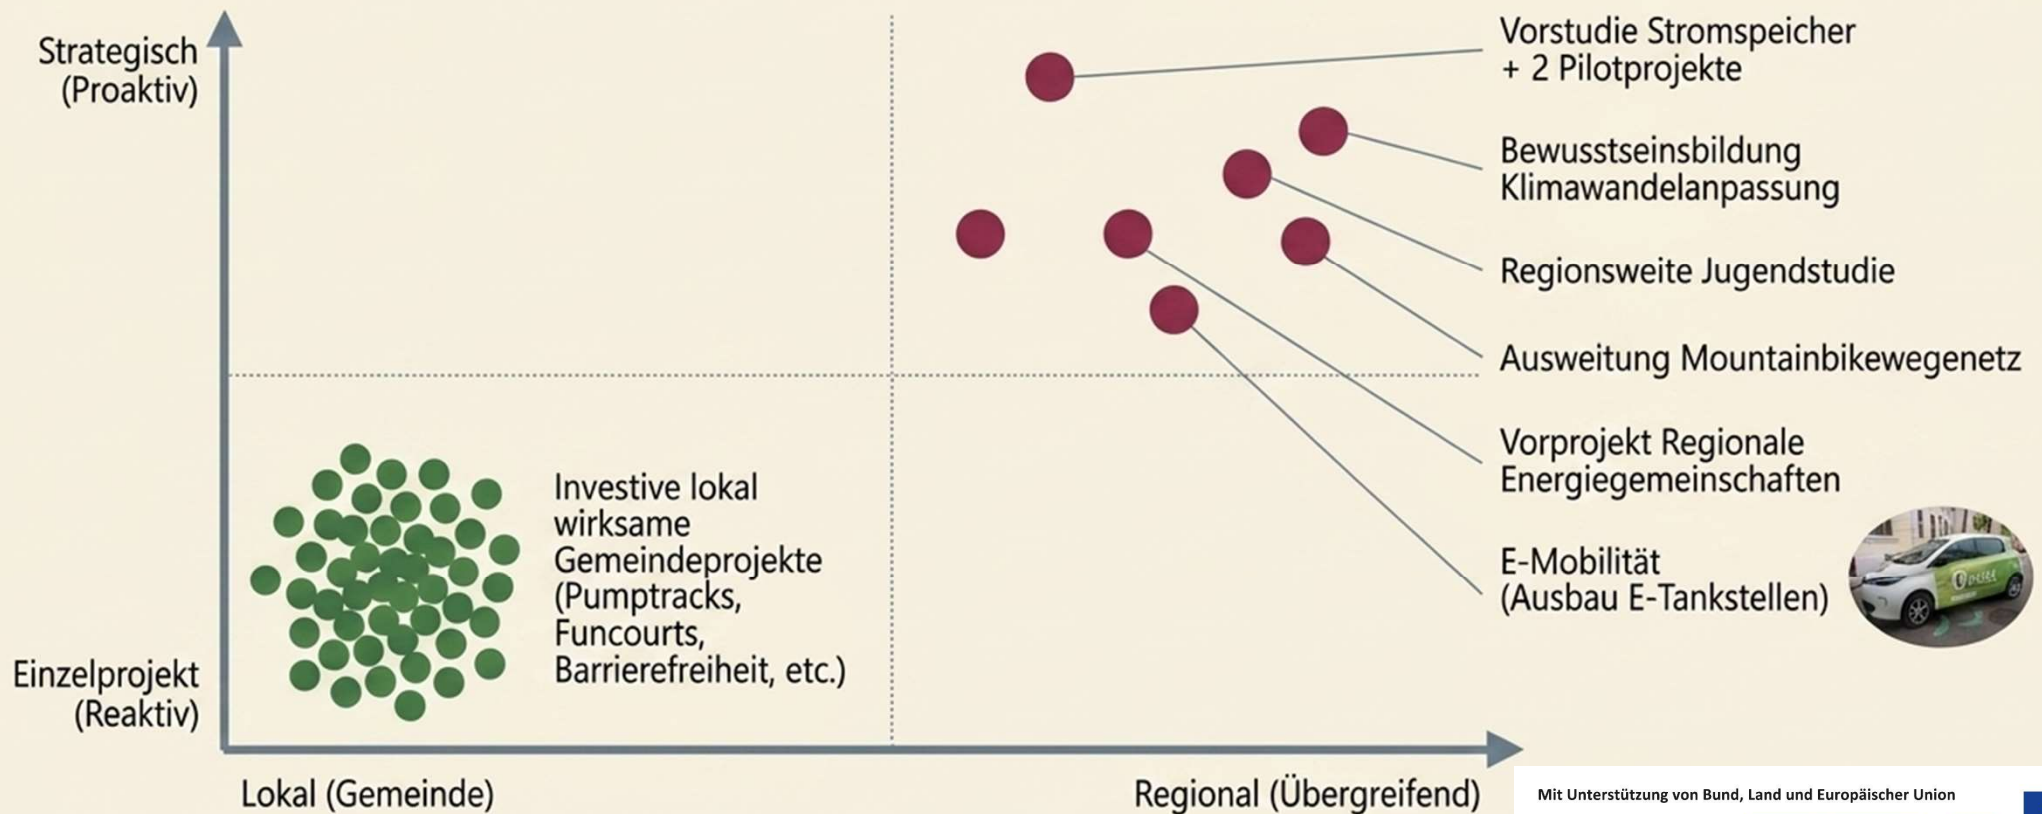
Strategisch (Proaktiv)

Einzelprojekt (Reaktiv)

Vorstudie Stromspeicher + 2 Pilotprojekte

Bewusstseinsbildung Klimawandelanpassung

Regionsweite Jugendstudie

Ausweitung Mountainbikewegenetz

Vorprojekt Regionale Energiegemeinschaften

E-Mobilität (Ausbau E-Tankstellen)

Investive lokal wirksame Gemeindeprojekte (Pumptracks, Funcourts, Barrierefreiheit, etc.)

Lokal (Gemeinde)

Regional (Übergreifend)

Mit Unterstützung von Bund, Land und Europäischer Union